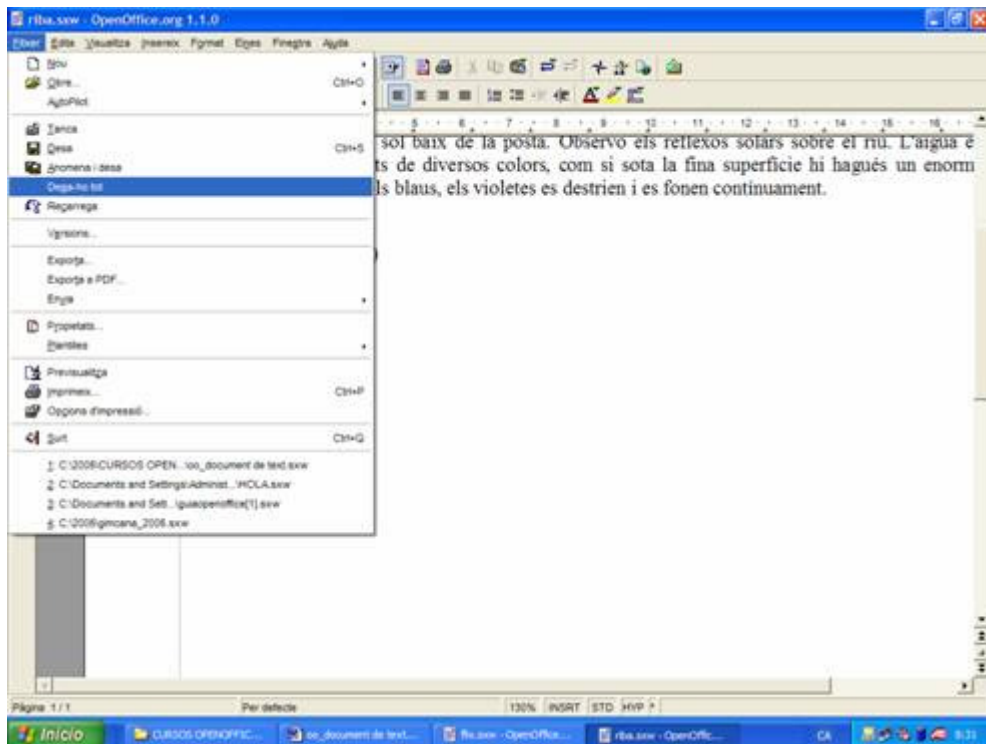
riba.sxw - OpenOffice.org 1.1.0

Fitxer Edita Visualitza Insereix Format Eines Finestra Ajuda

Nou
Obre... Ctrl+O
AutoPilot

Tanca
Desa Ctrl+S
Anomena i desa
Desa-ho tot
Recarrega

Versions...

Exporta...
Exporta a PDF...
Envia

Propietats...
Plantilles

Previsualitza
Imprimeix... Ctrl+P
Opcions d'impressió...

Surt Ctrl+Q

1 C:\2006\CURSOS OPEN...\oo_document de text.sxw
2 C:\Documents and Settings\Administ...\HOLA.sxw
3 C:\Documents and Sett...\guiaopenoffice[1].sxw
4 C:\2006\gimcana_2006.sxw

sol baix de la posta. Observo els reflexos solars sobre el riu. L'aigua é ts de diversos colors, com si sota la fina superfície hi hagués un enorm ls blaus, els violetes es destrien i es fonen contínuament.

Pàgina 1 / 1 Per defecte 130% INSRT STD HYP *

Inicio CURSOS OPENOFFIC... oo_document de text... ffs.sxw - OpenOffice... riba.sxw - OpenOffic... CA 8:31